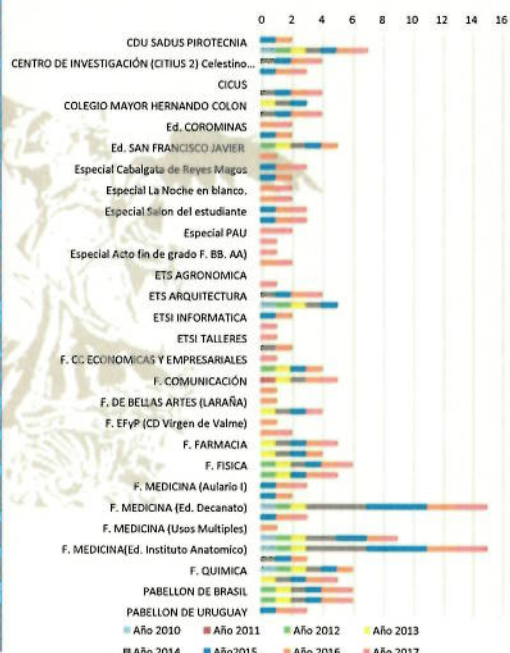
0 2 4 6 8 10 12 14 16

CDU SADUS PIROTECNIA
CENTRO DE INVESTIGACIÓN (CITIUS 2) Celestino...
CICUS
COLEGIO MAYOR HERNANDO COLON
Ed. COROMINAS
Ed. SAN FRANCISCO JAVIER
Especial Cabalgata de Reyes Magos
Especial La Noche en blanco.
Especial Salon del estudiante
Especial PAU
Especial Acto fin de grado F. BB. AA)
ETS AGRONOMICA
ETS ARQUITECTURA
ETSI INFORMATICA
ETSI TALLERES
F. CC ECONOMICAS Y EMPRESARIALES
F. COMUNICACIÓN
F. DE BELLAS ARTES (LARAÑA)
F. EFyP (CD Virgen de Valme)
F. FARMACIA
F. FISICA
F. MEDICINA (Aulario I)
F. MEDICINA (Ed. Decanato)
F. MEDICINA (Usos Multiples)
F. MEDICINA(Ed. Instituto Anatomico)
F. QUIMICA
PABELLON DE BRASIL
PABELLON DE URUGUAY

Año 2010 Año 2011 Año 2012 Año 2013
Año 2014 Año2015 Año 2016 Año 2017